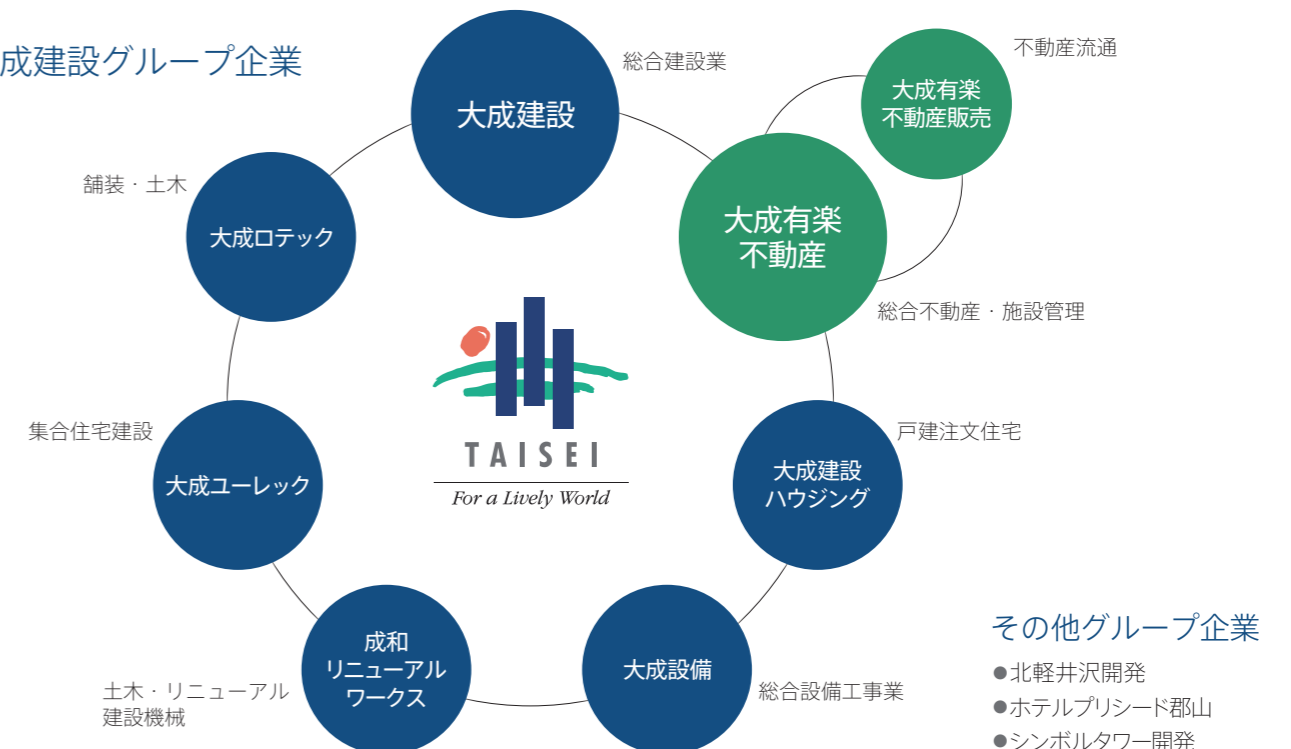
成建設グループ企業

大成建設
総合建設業

大成有楽不動産販売
不動産流通

大成有楽不動産
総合不動産・施設管理

大成ロテック
舗装・土木

TAISEI
For a Lively World

大成ユーレック
集合住宅建設

大成建設ハウジング
戸建注文住宅

成和リニューアルワークス
土木・リニューアル建設機械

大成設備
総合設備工事業

その他グループ企業
●北軽井沢開発
●ホテルプリシード郡山
●シンボルタワー開発